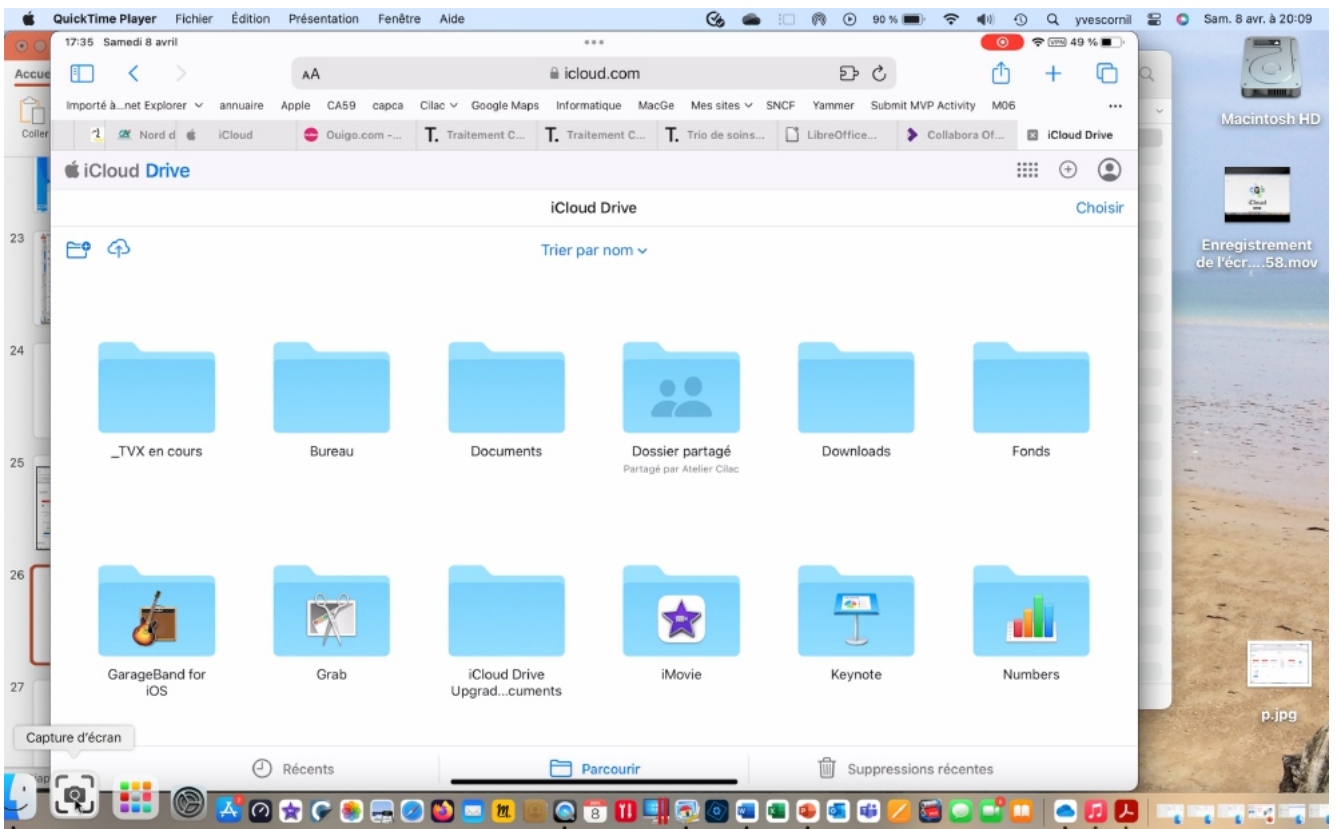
QuickTime Player Fichier Édition Présentation Fenêtre Aide

90 % yvescornil Sam. 8 avr. à 20:09

17:35 Samedi 8 avril

49 %

AA icloud.com

Importé à...net Explorer annuaire Apple CA59 capca Cilac Google Maps Informatique MacGe Mes sites SNCF Yammer Submit MVP Activity M06

Nord d iCloud Ouigo.com -... Traitement C... Traitement C... Trio de soins... LibreOffice... Collabora Of... iCloud Drive

iCloud Drive

iCloud Drive

Choisir

Trier par nom

_TVX en cours

Bureau

Documents

Dossier partagé
Partagé par Atelier Cilac

Downloads

Fonds

GarageBand for iOS

Grab

iCloud Drive Upgrad...cuments

iMovie

Keynote

Numbers

Récents

Parcourir

Suppressions récentes

Capture d'écran

Accue

Coller

23

24

25

26

27

Macintosh HD

Enregistrement de l'écr....58.mov

p.jpg